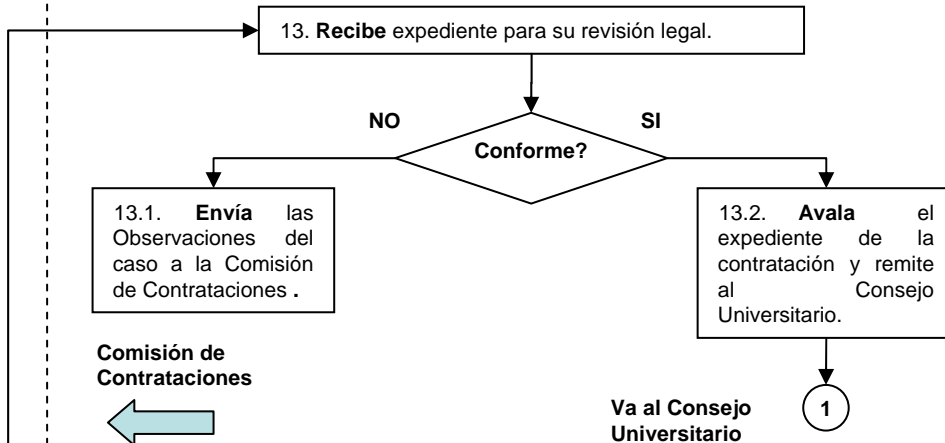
13. **Recibe** expediente para su revisión legal.

NO

SI

Conforme?

13.1. **Envía** las Observaciones del caso a la Comisión de Contrataciones .

13.2. **Avala** el expediente de la contratación y remite al Consejo Universitario.

**Comisión de Contrataciones**

**Va al Consejo Universitario**

1